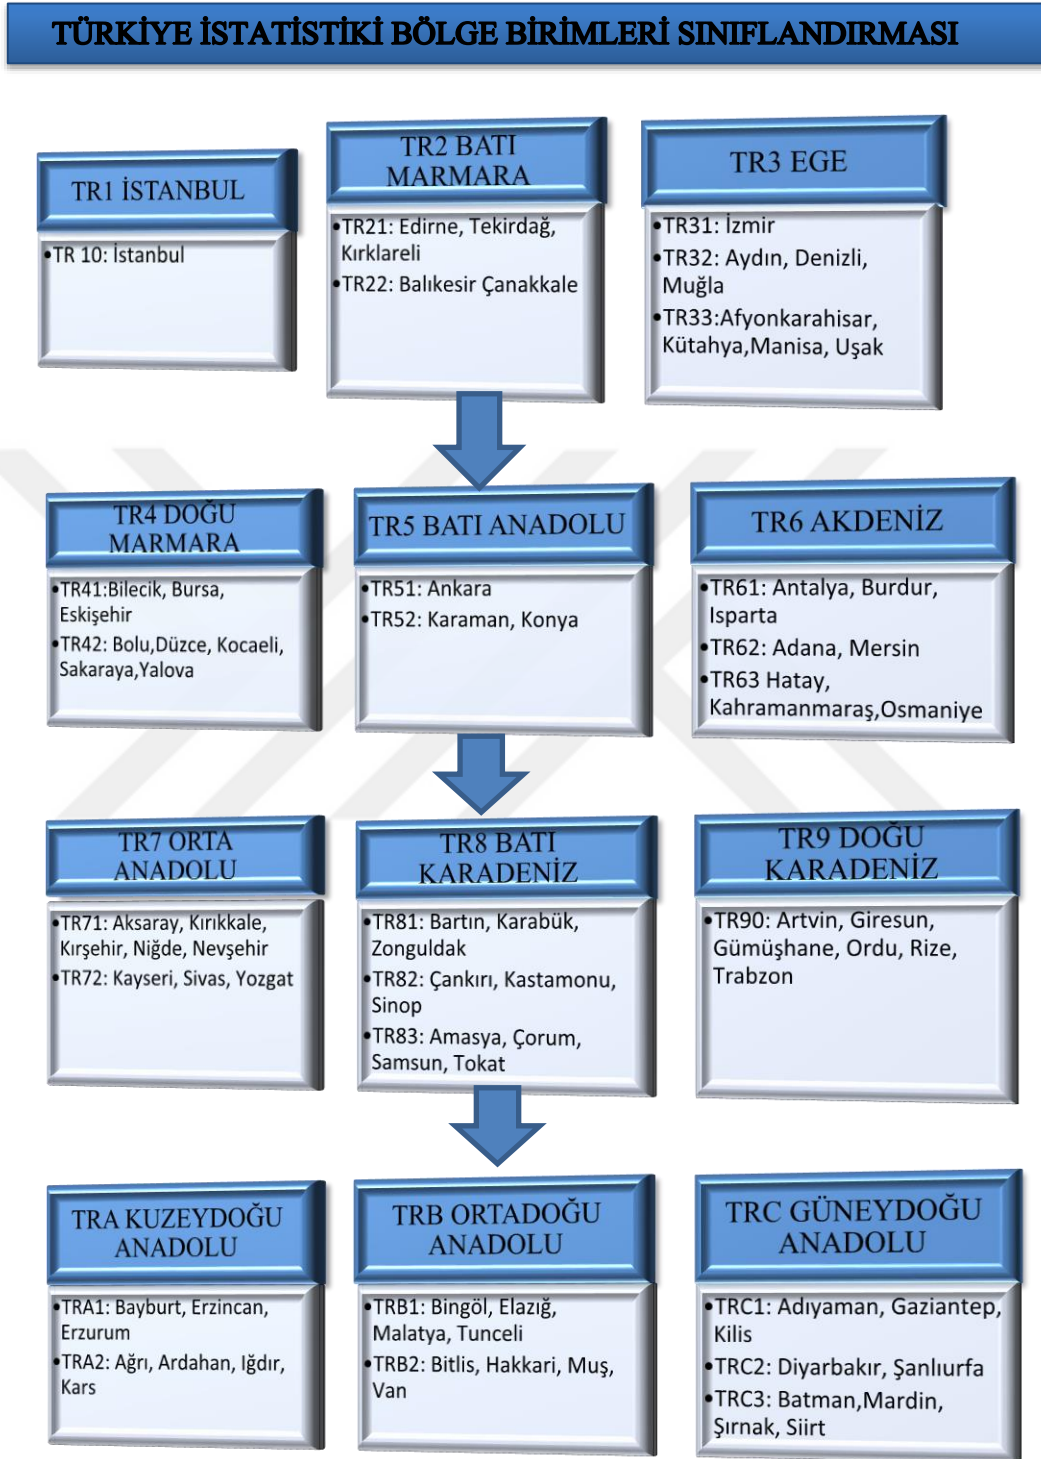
TÜRKİYE İSTATİSTİKİ BÖLGE BİRİMLERİ SINIFLANDIRMASI

TR1 İSTANBUL

•TR 10: İstanbul

TR2 BATI MARMARA

•TR21: Edirne, Tekirdağ, Kırklareli
•TR22: Balıkesir Çanakkale

TR3 EGE

•TR31: İzmir
•TR32: Aydın, Denizli, Muğla
•TR33:Afyonkarahisar, Kütahya,Manisa, Uşak

TR4 DOĞU MARMARA

•TR41:Bilecik, Bursa, Eskişehir
•TR42: Bolu,Düzce, Kocaeli, Sakaraya,Yalova

TR5 BATI ANADOLU

•TR51: Ankara
•TR52: Karaman, Konya

TR6 AKDENİZ

•TR61: Antalya, Burdur, Isparta
•TR62: Adana, Mersin
•TR63 Hatay, Kahramanmaraş,Osmaniye

TR7 ORTA ANADOLU

•TR71: Aksaray, Kırıkkale, Kırşehir, Niğde, Nevşehir
•TR72: Kayseri, Sivas, Yozgat

TR8 BATI KARADENİZ

•TR81: Bartın, Karabük, Zonguldak
•TR82: Çankırı, Kastamonu, Sinop
•TR83: Amasya, Çorum, Samsun, Tokat

TR9 DOĞU KARADENİZ

•TR90: Artvin, Giresun, Gümüşhane, Ordu, Rize, Trabzon

TRA KUZEYDOĞU ANADOLU

•TRA1: Bayburt, Erzincan, Erzurum
•TRA2: Ağrı, Ardahan, Iğdır, Kars

TRB ORTADOĞU ANADOLU

•TRB1: Bingöl, Elazığ, Malatya, Tunceli
•TRB2: Bitlis, Hakkari, Muş, Van

TRC GÜNEYDOĞU ANADOLU

•TRC1: Adıyaman, Gaziantep, Kilis
•TRC2: Diyarbakır, Şanlıurfa
•TRC3: Batman,Mardin, Şırnak, Siirt